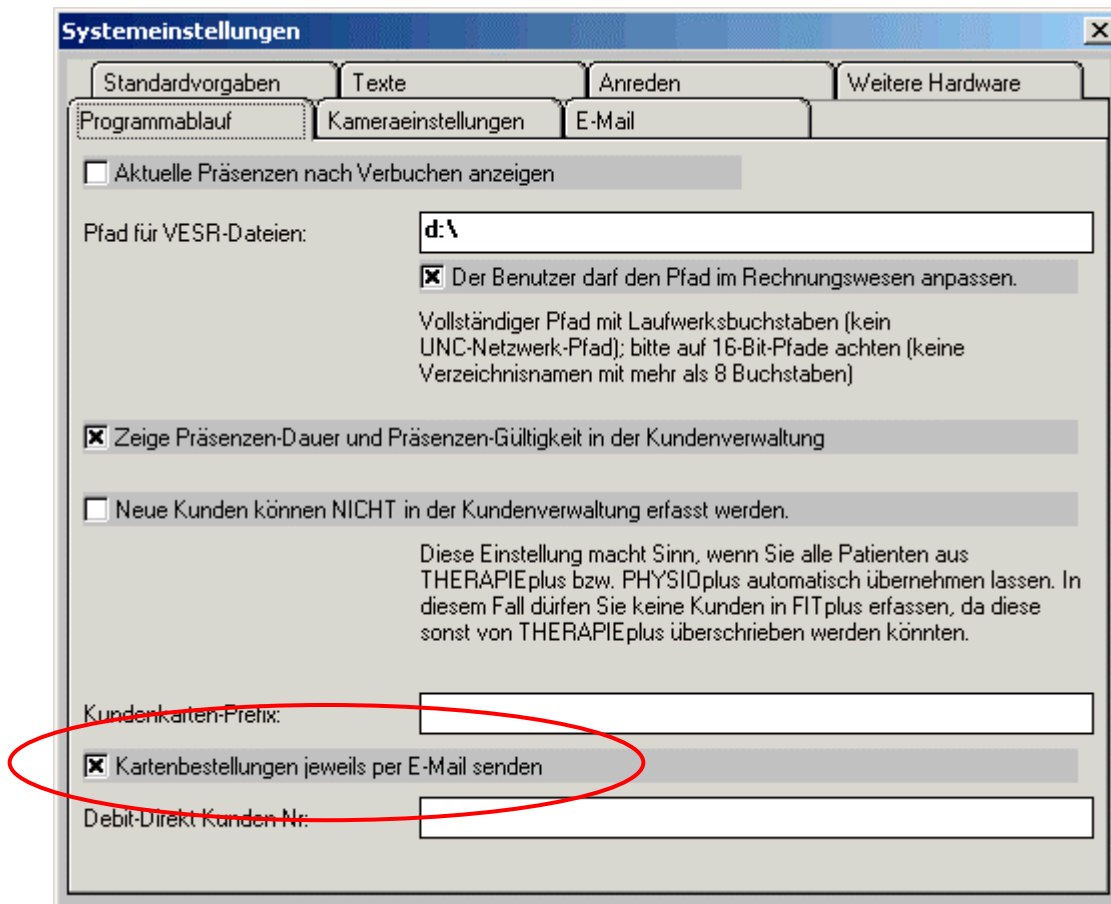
Systemeinstellungen

Standardvorgaben
Texte
Anreden
Weitere Hardware
Programmablauf
Kameraeinstellungen
E-Mail

Aktuelle Präsenzen nach Verbuchen anzeigen

Pfad für VESR-Dateien:
d:\

Der Benutzer darf den Pfad im Rechnungswesen anpassen.

Vollständiger Pfad mit Laufwerksbuchstaben (kein UNC-Netzwerk-Pfad); bitte auf 16-Bit-Pfade achten (keine Verzeichnisnamen mit mehr als 8 Buchstaben)

Zeige Präsenzen-Dauer und Präsenzen-Gültigkeit in der Kundenverwaltung

Neue Kunden können NICHT in der Kundenverwaltung erfasst werden.

Diese Einstellung macht Sinn, wenn Sie alle Patienten aus THERAPIEplus bzw. PHYSIOplus automatisch übernehmen lassen. In diesem Fall dürfen Sie keine Kunden in FITplus erfassen, da diese sonst von THERAPIEplus überschrieben werden könnten.

Kundenkarten-Prefix:

Kartenbestellungen jeweils per E-Mail senden

Debit-Direkt Kunden Nr: